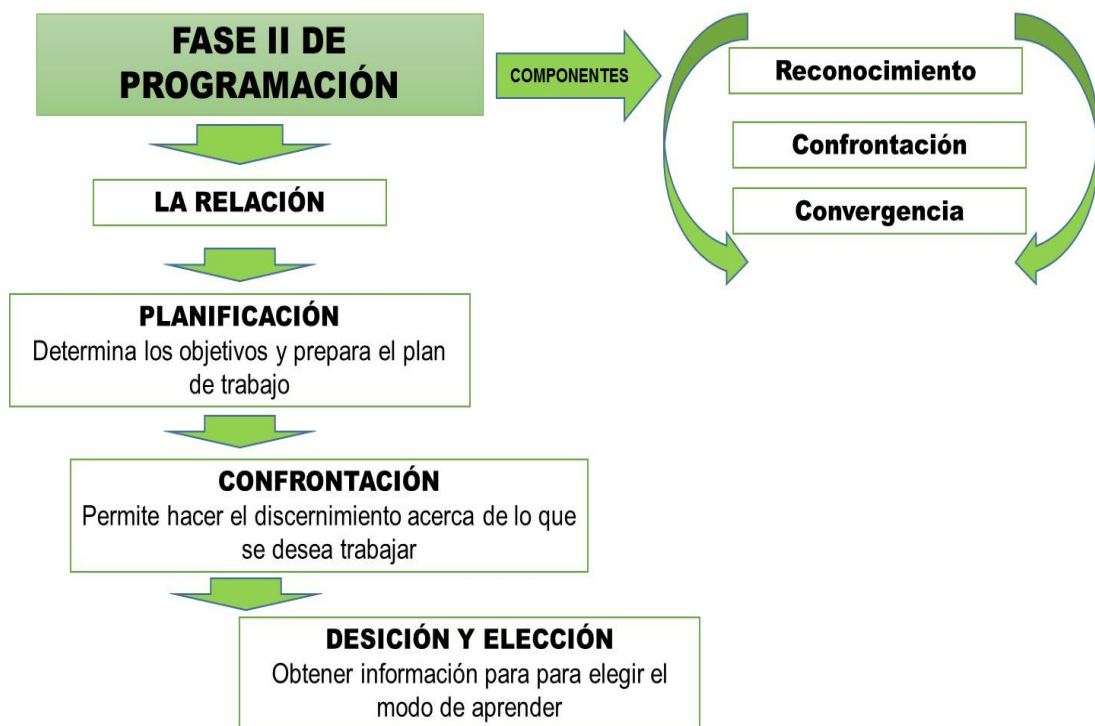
FASE II DE PROGRAMACIÓN

COMPONENTES

Reconocimiento

Confrontación

Convergencia

LA RELACIÓN

PLANIFICACIÓN
Determina los objetivos y prepara el plan de trabajo

CONFRONTACIÓN
Permite hacer el discernimiento acerca de lo que se desea trabajar

DESICIÓN Y ELECCIÓN
Obtener información para para elegir el modo de aprender